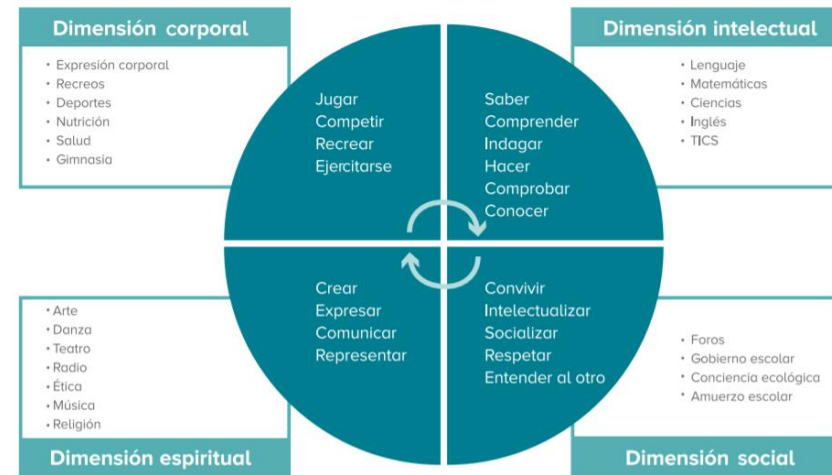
Dimensión corporal

• Expresión corporal
• Recreos
• Deportes
• Nutrición
• Salud
• Gimnasia

Dimensión intelectual

• Lenguaje
• Matemáticas
• Ciencias
• Inglés
• TICS

Jugar
Competir
Recrear
Ejercitarse

Saber
Comprender
Indagar
Hacer
Comprobar
Conocer

Crear
Expresar
Comunicar
Representar

Convivir
Intelectualizar
Socializar
Respetar
Entender al otro

• Arte
• Danza
• Teatro
• Radio
• Ética
• Música
• Religión

Dimensión espiritual

• Foros
• Gobierno escolar
• Conciencia ecológica
• Amuerzo escolar

Dimensión social